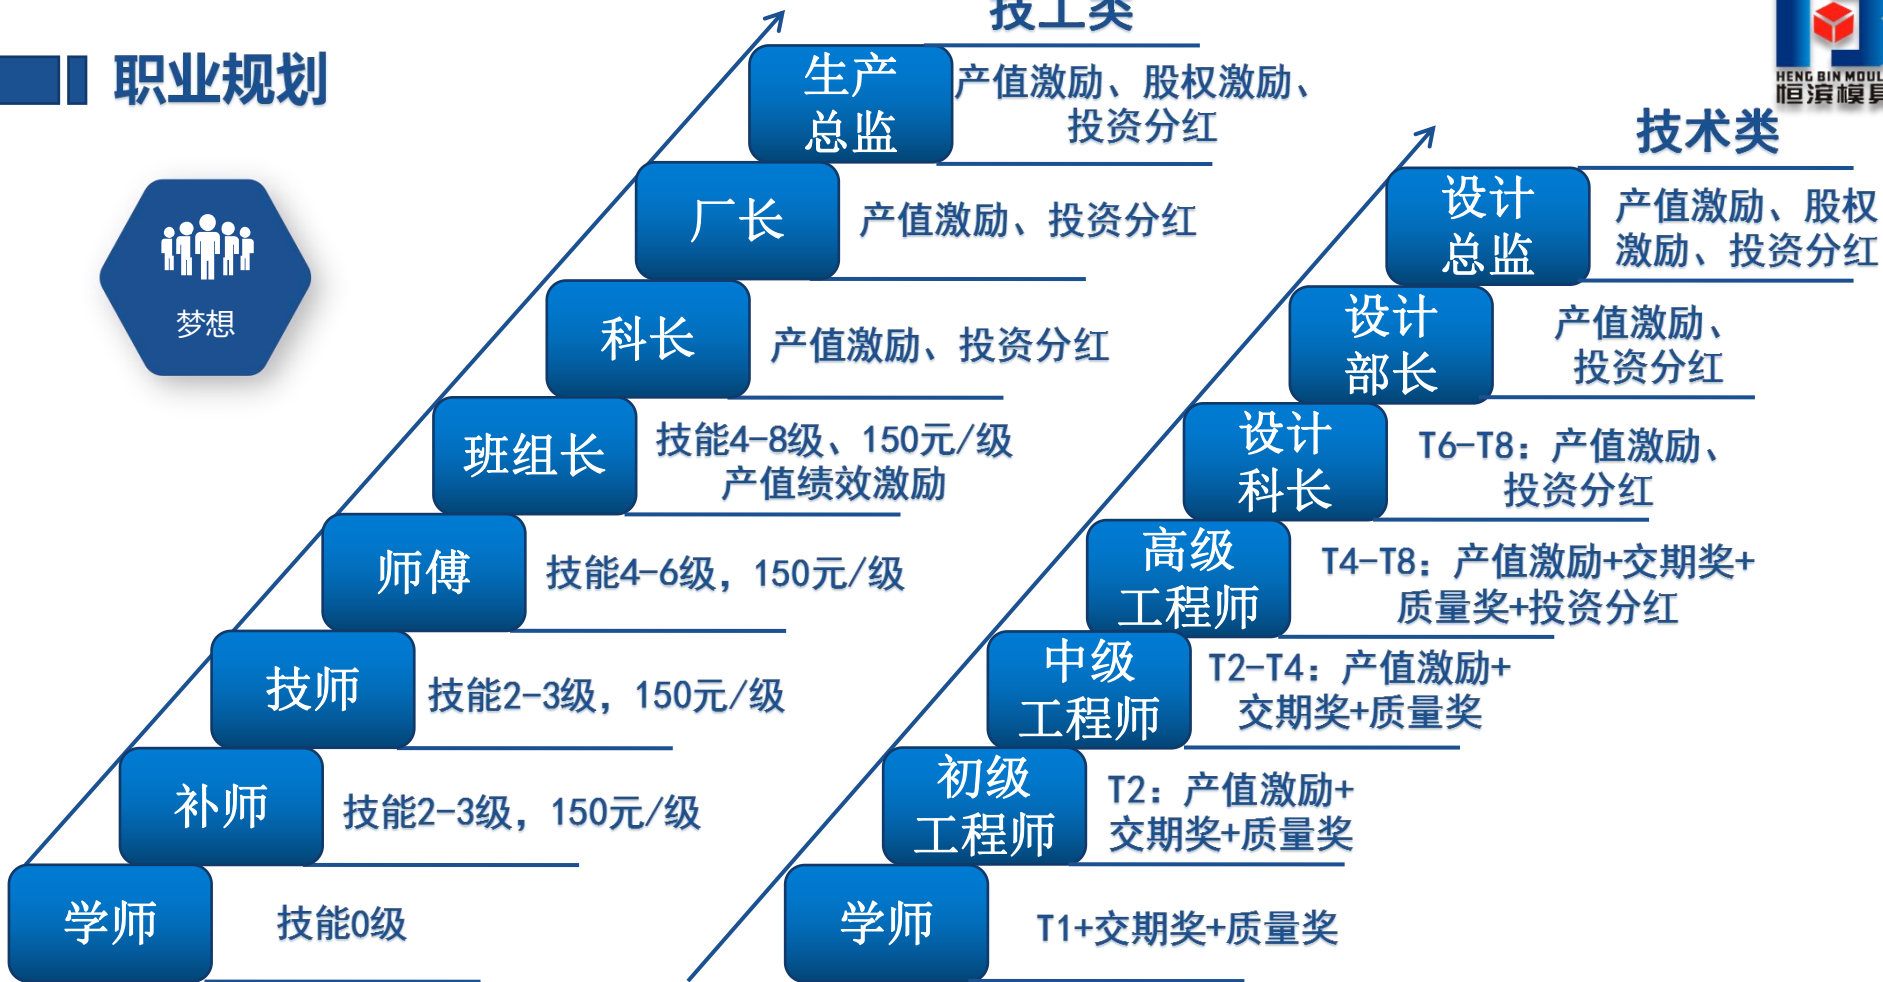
职业规划

梦想

技工类

生产总监
产值激励、股权激励、投资分红

厂长
产值激励、投资分红

科长
产值激励、投资分红

班组长
技能4-8级、150元/级
产值绩效激励

师傅
技能4-6级，150元/级

技师
技能2-3级，150元/级

补师
技能2-3级，150元/级

学师
技能0级

HENG BIN MOUL
恒滨模具

技术类

设计总监
产值激励、股权激励、投资分红

设计部长
产值激励、投资分红

设计科长
T6-T8：产值激励、投资分红

高级工程师
T4-T8：产值激励+交期奖+质量奖+投资分红

中级工程师
T2-T4：产值激励+交期奖+质量奖

初级工程师
T2：产值激励+交期奖+质量奖

学师
T1+交期奖+质量奖